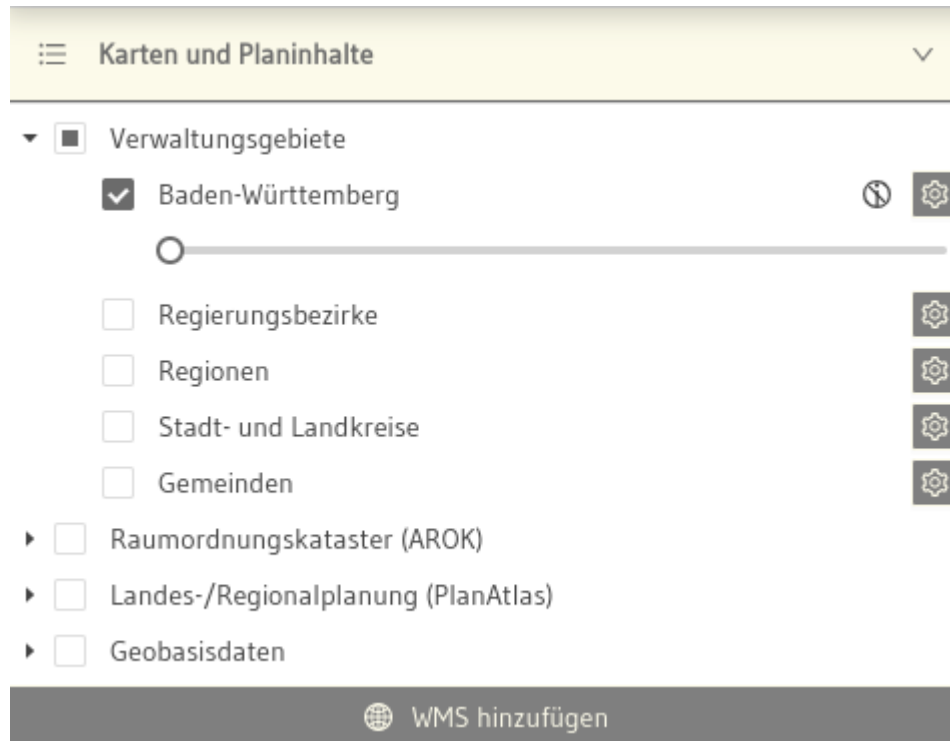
Karten und Planinhalte

Verwaltungsgebiete

Baden-Württemberg

Regierungsbezirke

Regionen

Stadt- und Landkreise

Gemeinden

Raumordnungskataster (AROK)

Landes-/Regionalplanung (PlanAtlas)

Geobasisdaten

WMS hinzufügen